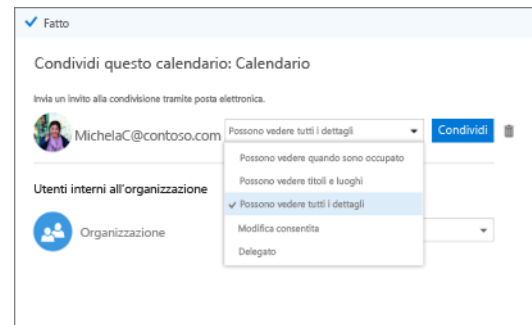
Fatto

Condividi questo calendario: Calendario

Invia un invito alla condivisione tramite posta elettronica.

MichelaC@contoso.com Possono vedere tutti i dettagli Condividi

Possono vedere quando sono occupato
Possono vedere titoli e luoghi
Possono vedere tutti i dettagli
Modifica consentita
Delegato

Utenti interni all'organizzazione

Organizzazione